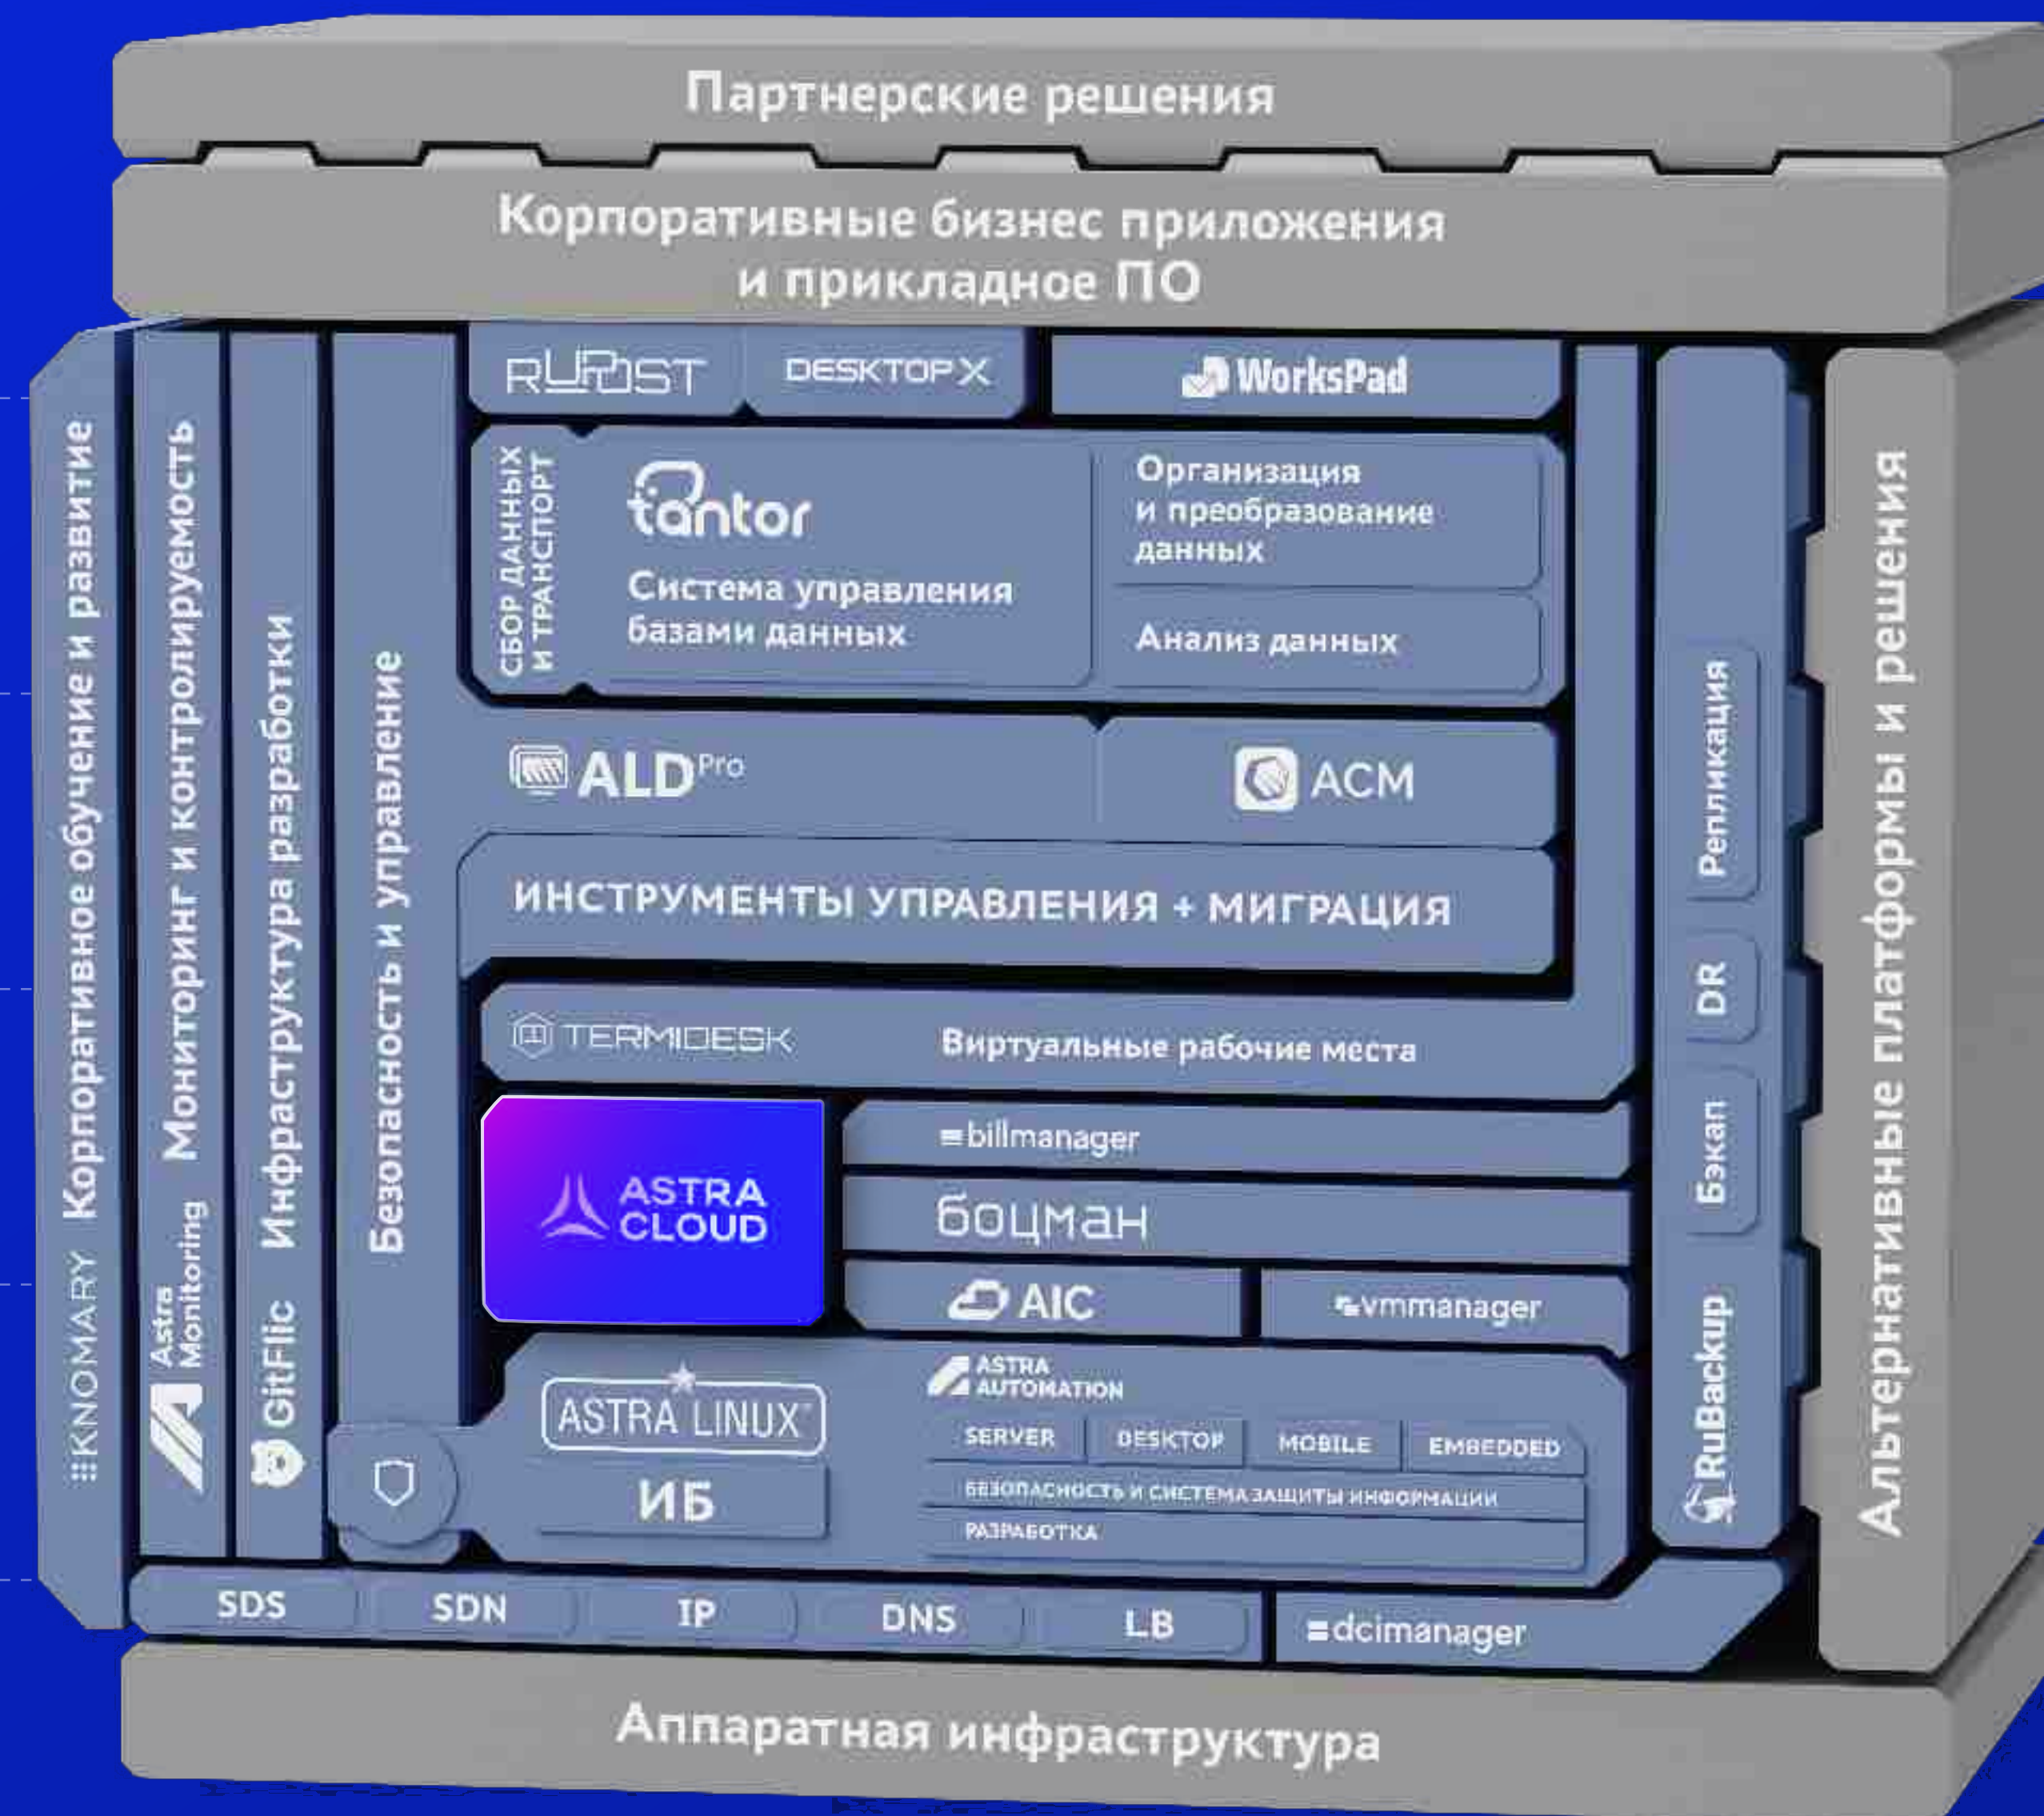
Партнерские решения

Корпоративные бизнес приложения и прикладное ПО

Корпоративное обучение и развитие

Мониторинг и контролируемость

Инфраструктура разработки

Безопасность и управление

RUPOST

DESKTOPX

WorksPad

СБОР ДАННЫХ И ТРАНСПОРТ

tantor

Система управления базами данных

Организация и преобразование данных

Анализ данных

ALD Pro

ACM

ИНСТРУМЕНТЫ УПРАВЛЕНИЯ + МИГРАЦИЯ

TERMIDESK

Виртуальные рабочие места

ASTRA CLOUD

billmanager

боцман

AIC

vmmanager

ASTRA LINUX

ИБ

ASTRA AUTOMATION

SERVER

DESKTOP

MOBILE

EMBEDDED

БЕЗОПАСНОСТЬ И СИСТЕМА ЗАЩИТЫ ИНФОРМАЦИИ

РАЗРАБОТКА

KNOMARY

Astra Monitoring

GitFlic

Репликация

DR

Бэкап

RuBackup

Альтернативные платформы и решения

SDS

SDN

IP

DNS

LB

dcimanager

Аппаратная инфраструктура